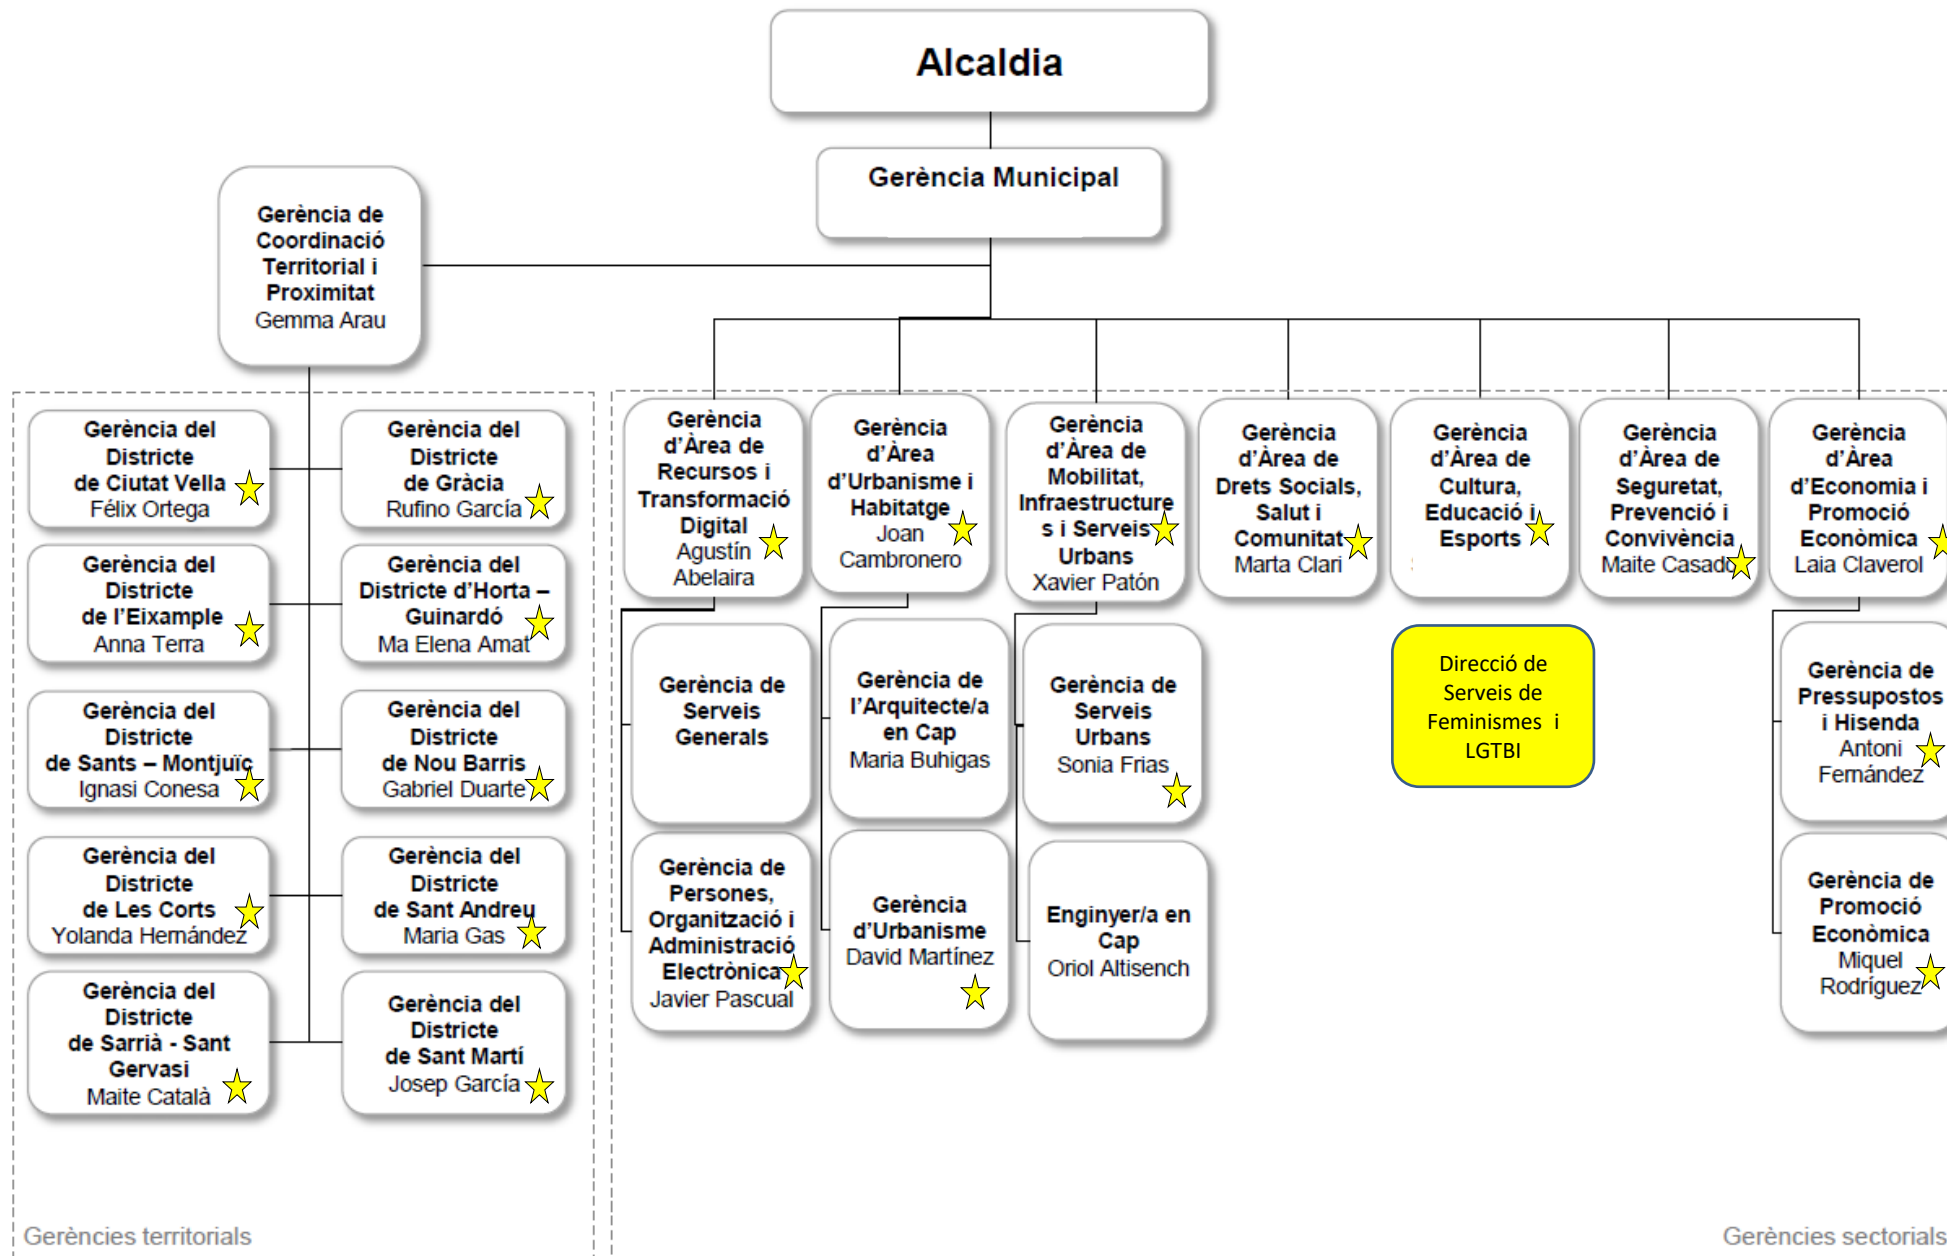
Alcaldia

Gerència Municipal

Gerència de Coordinació Territorial i Proximitat
Gemma Arau

Gerència del Districte de Ciutat Vella
Fèlix Ortega

Gerència del Districte de Gràcia
Rufino García

Gerència del Districte de l'Eixample
Anna Terra

Gerència del Districte d'Horta – Guinardó
Ma Elena Amat

Gerència del Districte de Sants – Montjuïc
Ignasi Conesa

Gerència del Districte de Nou Barris
Gabriel Duarte

Gerència del Districte de Les Corts
Yolanda Hernández

Gerència del Districte de Sant Andreu
Maria Gas

Gerència del Districte de Sarrià - Sant Gervasi
Maite Català

Gerència del Districte de Sant Martí
Josep García

Gerències territorials

Gerència d'Àrea de Recursos i Transformació Digital
Agustín Abelaira

Gerència d'Àrea d'Urbanisme i Habitatge
Joan Cambronero

Gerència d'Àrea de Mobilitat, Infraestructures i Serveis Urbans
Xavier Patón

Gerència d'Àrea de Drets Socials, Salut i Comunitat
Marta Clari

Gerència d'Àrea de Cultura, Educació i Esports

Gerència d'Àrea de Seguretat, Prevenció i Convivència
Maite Casado

Gerència d'Àrea d'Economia i Promoció Econòmica
Laia Claverol

Gerència de Serveis Generals

Gerència de l'Arquitecte/a en Cap
Maria Buhigas

Gerència de Serveis Urbans
Sonia Frias

Direcció de Serveis de Feminismes i LGTBI

Gerència de Pressupostos i Hisenda
Antoni Fernández

Gerència de Persones, Organització i Administració Electrònica
Javier Pascual

Gerència d'Urbanisme
David Martínez

Enginyer/a en Cap
Oriol Altisench

Gerència de Promoció Econòmica
Miquel Rodríguez

Gerències sectorials